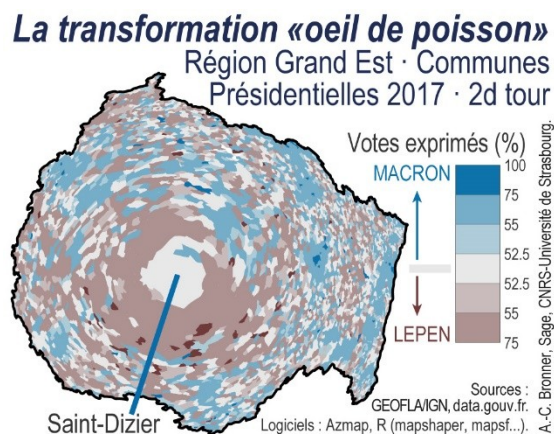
La transformation «oeil de poisson»
Région Grand Est · Communes
Présidentielles 2017 · 2d tour

Votes exprimés (%)
MACRON
LEPEN
100
75
55
52.5
52.5
55
75

A.-C. Bronner, Sage, CNRS-Université de Strasbourg.

Saint-Dizier

Sources :
GEOFLA/IGN, data.gouv.fr.
Logiciels : Azmap, R (mapshaper, mapsf...).